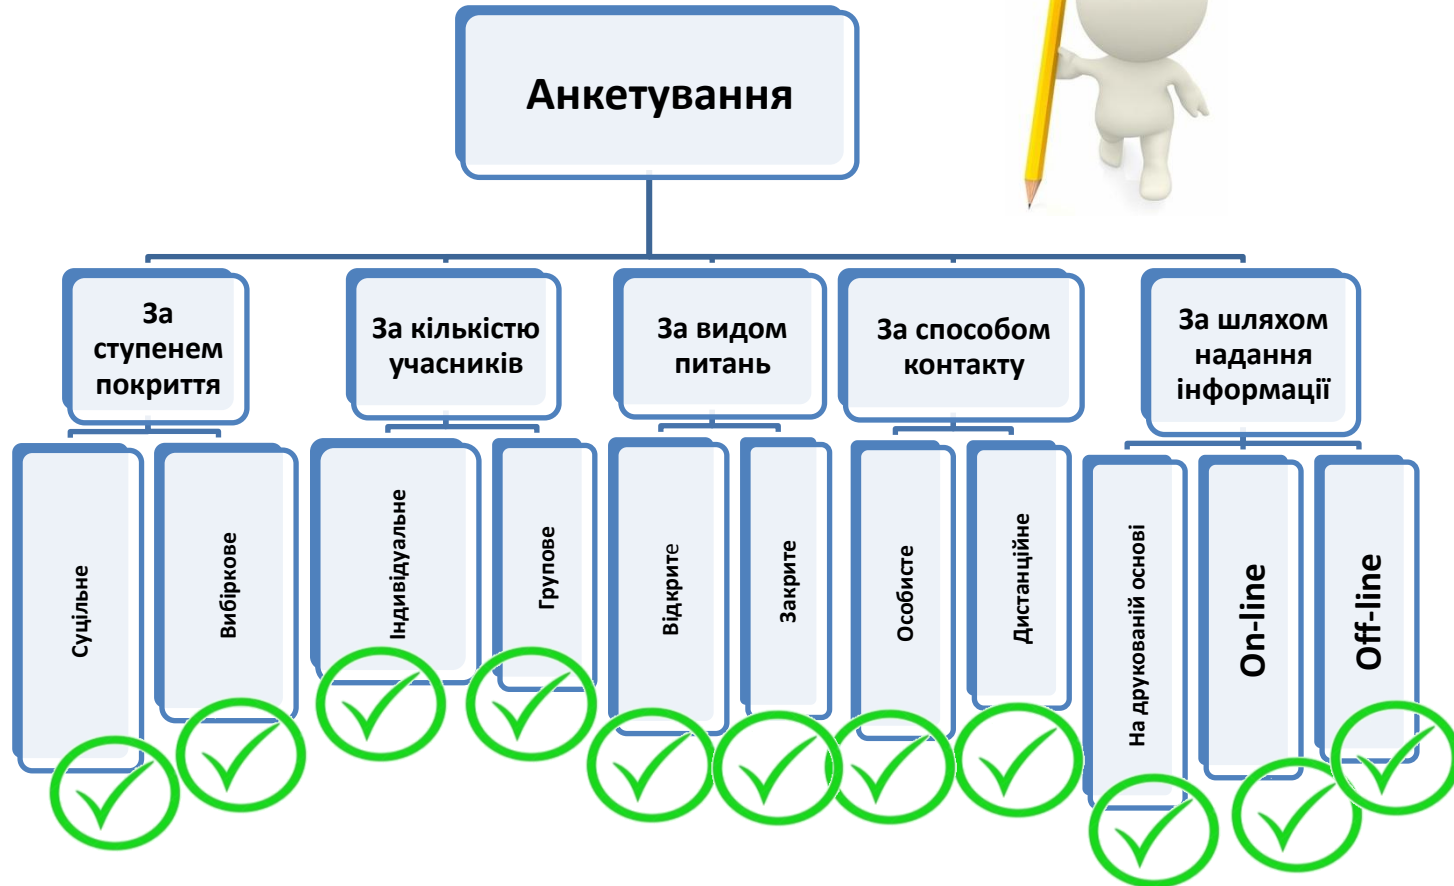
Анкетування

За ступенем покриття

Суцільне

Вибіркове

За кількістю учасників

Індивідуальне

Групове

За видом питань

Відкрите

Закрите

За способом контакту

Особисте

Дистанційне

За шляхом надання інформації

На друкованій основі

On-line

Off-line